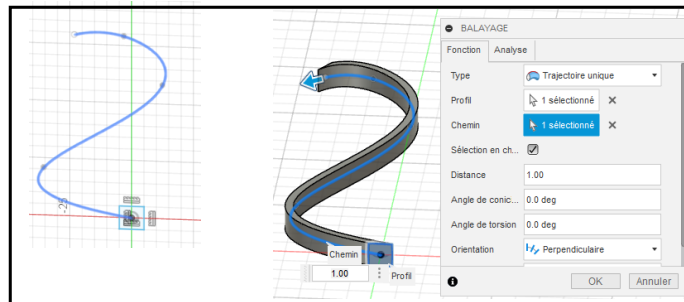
BALAYAGE

Fonction | Analyse

Type | Trajectoire unique
Profil | 1 sélectionné
Chemin | 1 sélectionné
Sélection en ch...
Distance | 1.00
Angle de conic... | 0.0 deg
Angle de torsion | 0.0 deg
Orientation | Perpendiculaire

OK | Annuler

Chemin
1.00
Profil